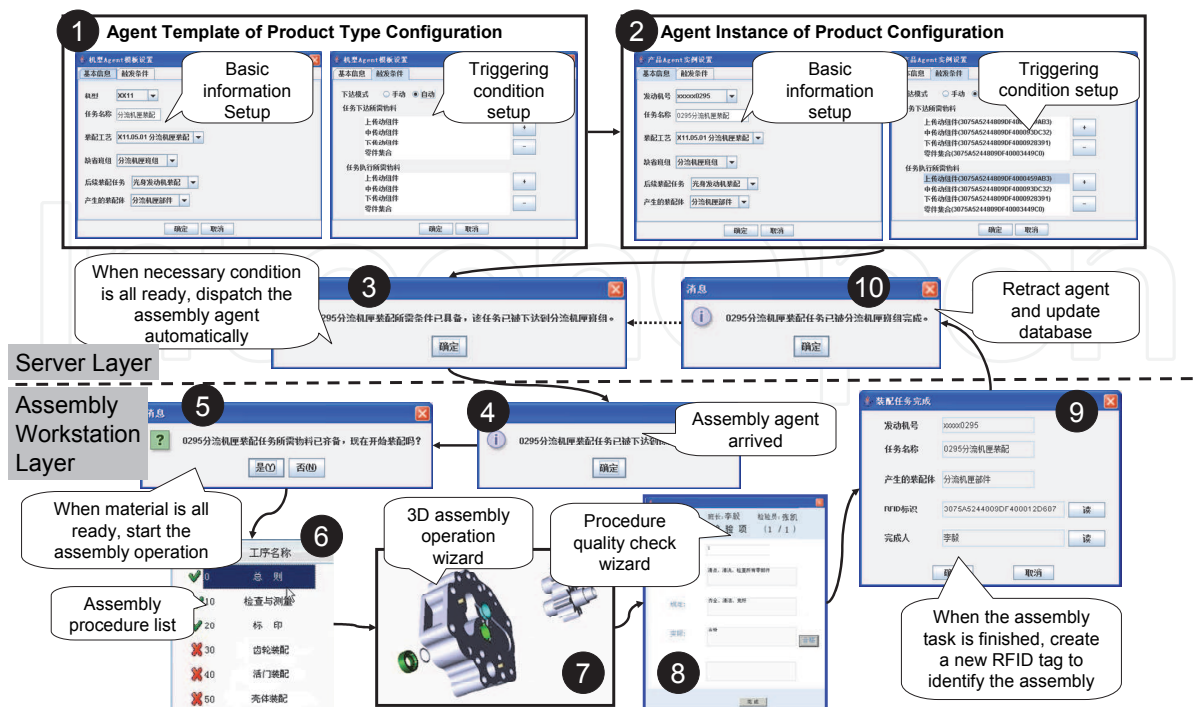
1 Agent Template of Product Type Configuration

机型Agent模板设置

基本信息 触发条件

Basic information Setup

机型 XX11

任务名称 分流机厘装配

装配工艺 X11.05.01 分流机厘装配

装配班组 分流机厘班组

后续装配任务 壳身发动机装配

产生的装配体 分流机厘部件

确定 取消

机型Agent模板设置

基本信息 触发条件

Triggering condition setup

下达模式 ○手动 ◉自动

任务下达所需物料

上传动组件

中传动组件

下传动组件

零件集合

任务执行所需物料

上传动组件

中传动组件

下传动组件

零件集合

确定 取消

2 Agent Instance of Product Configuration

产品Agent实例设置

基本信息 触发条件

Basic information setup

发动机号 xxxxx0295

任务名称 0295分流机厘装配

装配工艺 X11.05.01 分流机厘装配

装配班组 分流机厘班组

后续装配任务 壳身发动机装配

产生的装配体 分流机厘部件

确定 取消

产品Agent实例设置

基本信息 触发条件

Triggering condition setup

下达模式 ○手动

任务下达所需物料

上传动组件(3075A5244809DF4000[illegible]AB3)

中传动组件(3075A5244809DF400093DC32)

下传动组件(3075A5244809DF400092B391)

零件集合(3075A5244809DF40003449C0)

任务执行所需物料

上传动组件(3075A5244809DF4000459AB3)

中传动组件(3075A5244809DF400093DC32)

下传动组件(3075A5244809DF400092B391)

零件集合(3075A5244809DF40003449C0)

确定 取消

When necessary condition is all ready, dispatch the assembly agent automatically

3

0295分流机厘装配所需条件已具备，该任务已被下达到分流机厘班组。

确定

10

消息

0295分流机厘装配任务已被分流机厘班组完成。

确定

Retract agent and update database

Server Layer

Assembly Workstation Layer

5

消息

0295分流机厘装配任务所需物料已齐备，现在开始装配吗?

是(Y) 否(N)

4

0295分流机厘装配任务已被下达到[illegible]

确定

Assembly agent arrived

9

装配任务完成

发动机号 xxxxx0295

任务名称 0295分流机厘装配

产生的装配体 分流机厘部件

RFID标识 3075A5244009DF400012D607 读

完成人 李毅 读

确定 取消

When material is all ready, start the assembly operation

6

工序名称

0 总 则

10 检查与测量

20 标 印

30 齿轮装配

40 活门装配

50 壳体装配

Assembly procedure list

3D assembly operation wizard

7

Procedure quality check wizard

班长:李毅 检验员:张凯

检 验 项 (1 / 1)

清点、清洗、检查所有零部件

作业、清洗、其他

8

完成

When the assembly task is finished, create a new RFID tag to identify the assembly